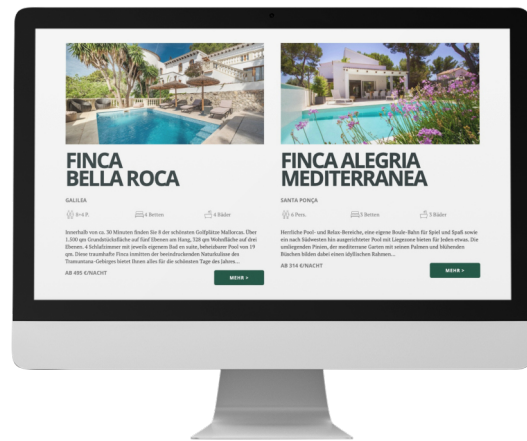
FINCA BELLA ROCA

GALILEA

8+4 P.

4 Betten

4 Bäder

Innerhalb von ca. 30 Minuten finden Sie 8 der schönsten Golfplätze Mallorcas. Über 1.100 qm Grundstücksfläche auf fünf Ebenen am Hang, 328 qm Wohnfläche auf drei Ebenen. 4 Schlafzimmer mit jeweils eigenem Bad en suite, beheizbarer Pool von 19 qm. Diese traumhafte Finca inmitten der beeindruckenden Naturkulisse des Tramuntana-Gebirges bietet Ihnen alles für die schönsten Tage des Jahres...

AB 495 €/NACHT

MEHR >

FINCA ALEGRIA MEDITERRANEA

SANTA PONÇA

6 Pers.

3 Betten

3 Bäder

Herrliche Pool- und Relax-Bereiche, eine eigene Boule-Bahn für Spiel und Spaß sowie ein nach Südwesten hin ausgerichteter Pool mit Liegezone bieten für jeden etwas. Die umliegenden Pinien, der mediterrane Garten mit seinen Palmen und blühenden Büschen bilden dabei einen idyllischen Rahmen...

AB 314 €/NACHT

MEHR >